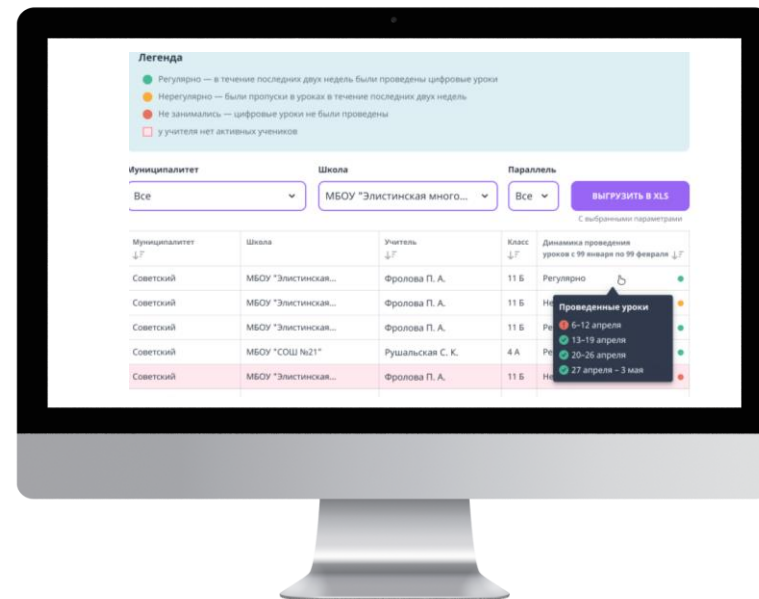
Легенда

Регулярно — в течение последних двух недель были проведены цифровые уроки

Нерегулярно — были пропуски в уроках в течение последних двух недель

Не занимались — цифровые уроки не были проведены

у учителя нет активных учеников

Муниципалитет

Все

Школа

МБОУ "Элистинская много...

Параллель

Все

ВЫГРУЗИТЬ В XLS

С выбранными параметрами

| Муниципалитет | Школа | Учитель | Класс | Динамика проведения уроков с 99 января по 99 февраля |
|---|---|---|---|---|
| Советский | МБОУ "Элистинская... | Фролова П. А. | 11 Б | Регулярно |
| Советский | МБОУ "Элистинская... | Фролова П. А. | 11 Б | Не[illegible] |
| Советский | МБОУ "Элистинская... | Фролова П. А. | 11 Б | Ре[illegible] |
| Советский | МБОУ "СОШ №21" | Рушальская С. К. | 4 А | Ре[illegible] |
| Советский | МБОУ "Элистинская... | Фролова П. А. | 11 Б | Не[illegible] |

Проведенные уроки

6–12 апреля

13–19 апреля

20–26 апреля

27 апреля – 3 мая